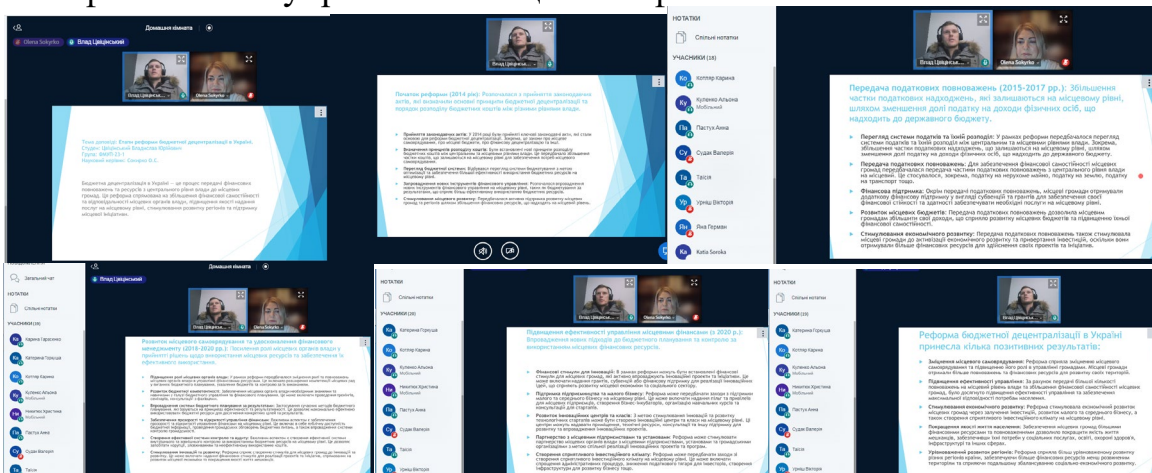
Домашня кімната
Olena Sokyrko
Влад Цвіцінський

Тема доповіді: Етапи реформи бюджетної децентралізації в Україні.
Студент Цвіцінський Владислав В'ячеславович
Група: ФФП-23-1
Науковий керівник: Сокирко О.С.

Бюджетна децентралізація в Україні – це процес передачі фінансових повноважень та ресурсів з центрального рівня влади до місцевих громад. Це реформа спрямована на збільшення фінансової самостійності та відповідальності місцевих органів влади, підвищення якості надання послуг на місцевому рівні, стимулювання розвитку регіонів та підтримки місцевої ініціативи.

Початок реформи (2014 рік): Розпочалося з прийняття законодавчих актів, які визначили основні принципи бюджетної децентралізації та порядок розподілу бюджетних коштів між різними рівнями влади.

НОТАТКИ
Спільні нотатки
УЧАСНИКИ (16)
Коптяр Карина
Кулеєнко Альона
Мобільний
Пастух Анна
Судак Валерія
Taisok
Уряш Вікторія
Яна Порвин
Katia Soroka

Передача податкових повноважень (2015-2017 рр.): Збільшення частки податкових надходжень, які залишаються на місцевому рівні, шляхом зменшення долі податку на доходи фізичних осіб, що надходить до державного бюджету.

Перегляд системи податків та їхній розподіл
Передача податкових повноважень
Фінансова підтримка
Розвиток місцевих бюджетів
Стимулювання економічного розвитку

Загальний чат
НОТАТКИ
Спільні нотатки
УЧАСНИКИ (16)
Карина Гараєнко
Катерина Горюца
Коптяр Карина
Кулеєнко Альона
Мобільний
Нікітюк Христина
Мобільний
Пастух Анна
Судак Вікторія
Taisok

Розвиток місцевого самоврядування та удосконалення фінансового менеджменту (2018-2020 рр.): Посилення ролі місцевих органів влади у прийнятті рішень щодо використання місцевих ресурсів та забезпечення їх ефективного використання.

НОТАТКИ
Спільні нотатки
УЧАСНИКИ (16)
Катерина Горюца
Коптяр Карина
Кулеєнко Альона
Мобільний
Нікітюк Христина
Мобільний
Пастух Анна
Судак Валерія
Taisok
Уряш Вікторія

Підвищення ефективності управління місцевими фінансами (з 2020 р.): Впровадження нових підходів до бюджетного планування та контролю за використанням місцевих фінансових ресурсів.

НОТАТКИ
Спільні нотатки
УЧАСНИКИ (16)

Реформа бюджетної децентралізації в Україні принесла кілька позитивних результатів:
Зміцнення місцевого самоврядування
Підвищення ефективності управління
Стимулювання економічного розвитку
Покращення якості життя населення
Урівноваження розвитку регіонів